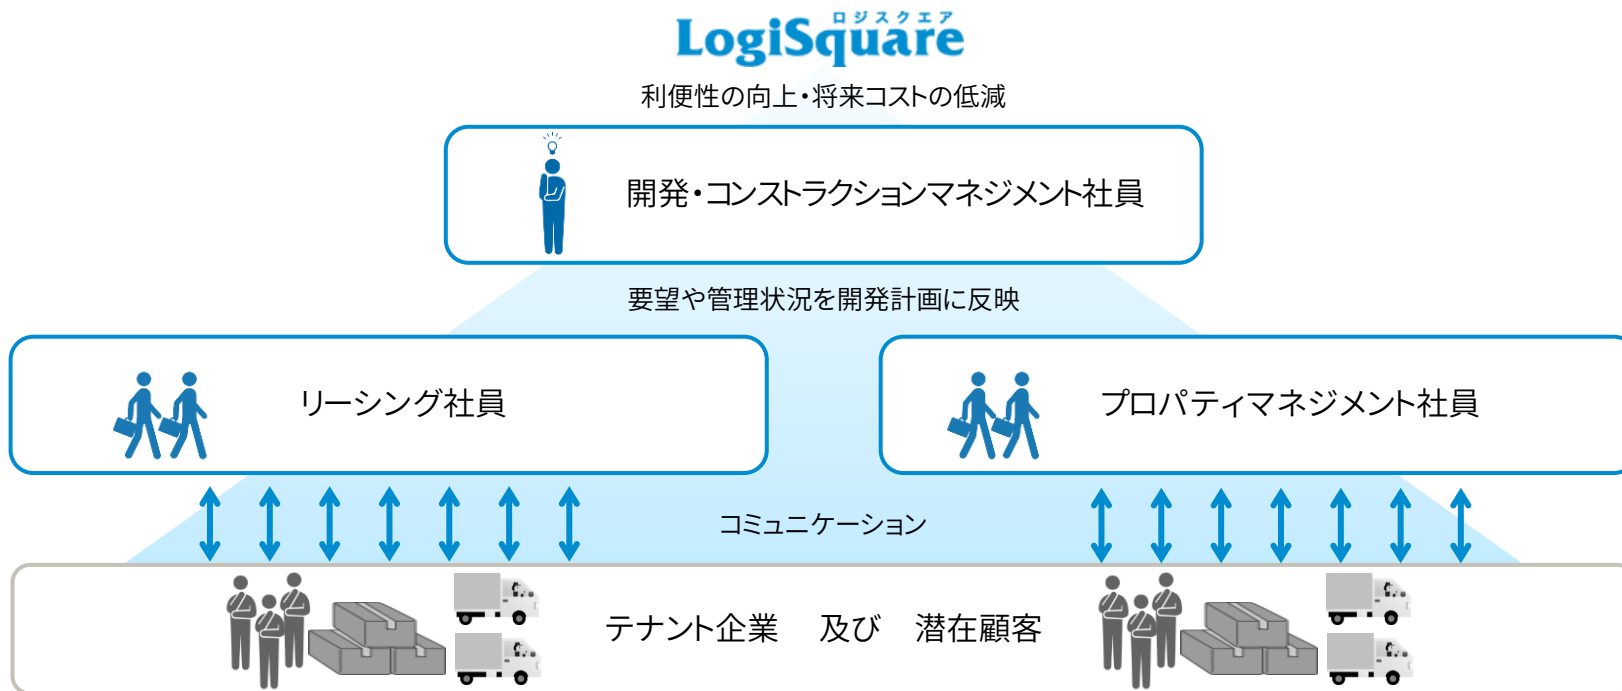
ロジスクエア
LogiSquare

利便性の向上・将来コストの低減

開発・コンストラクションマネジメント社員

要望や管理状況を開発計画に反映

リーシング社員

プロパティマネジメント社員

コミュニケーション

テナント企業　及び　潜在顧客